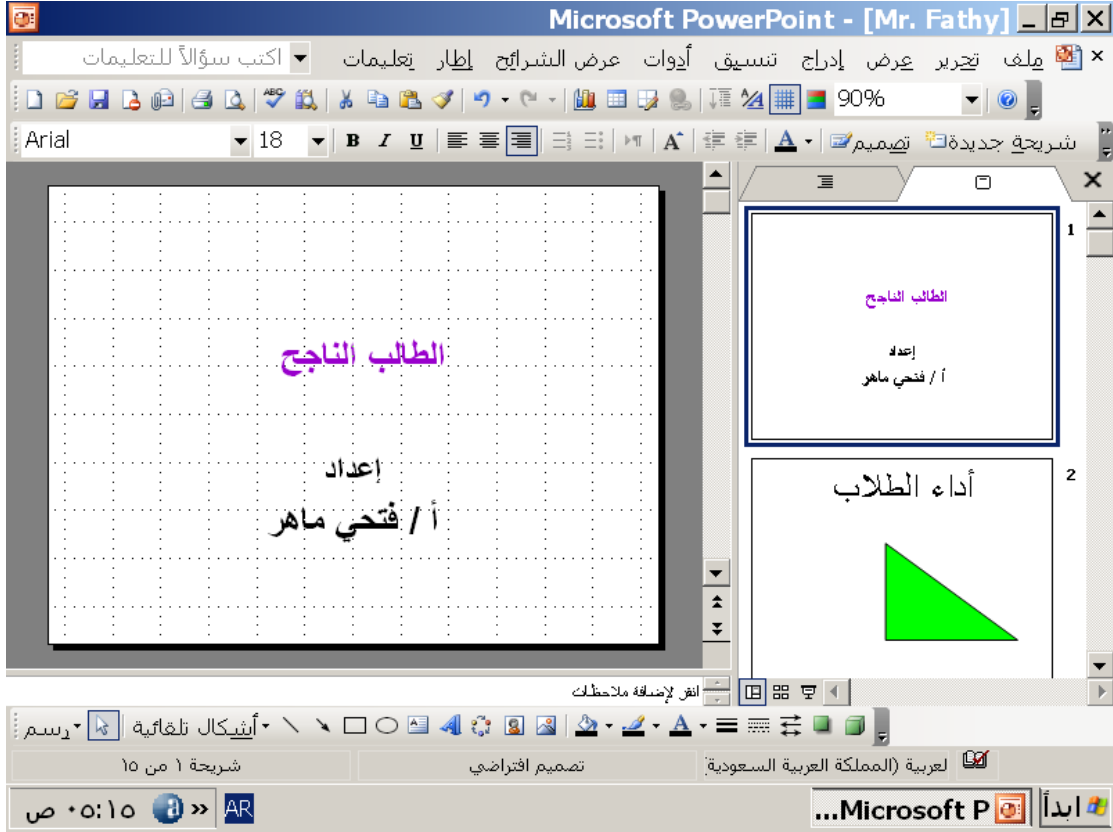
Microsoft PowerPoint - [Mr. Fathy]

ملف تحرير عرض إدراج تنسيق أدوات عرض الشرائح إطار تعليمات

اكتب سؤالاً للتعليمات

90%

Arial 18 B I U

شريحة جديدة تصميم

الطالب الناجح

إعداد

أ / فتحي ماهر

1

الطالب الناجح

إعداد

أ / فتحي ماهر

2

أداء الطلاب

انقر لإضافة ملاحظات

رسم أشكال تلقائية

شريحة ١ من ١٥

تصميم افتراضي

لعربية (المملكة العربية السعودية

ابدأ

Microsoft P...

AR

٠٥:١٥ ص